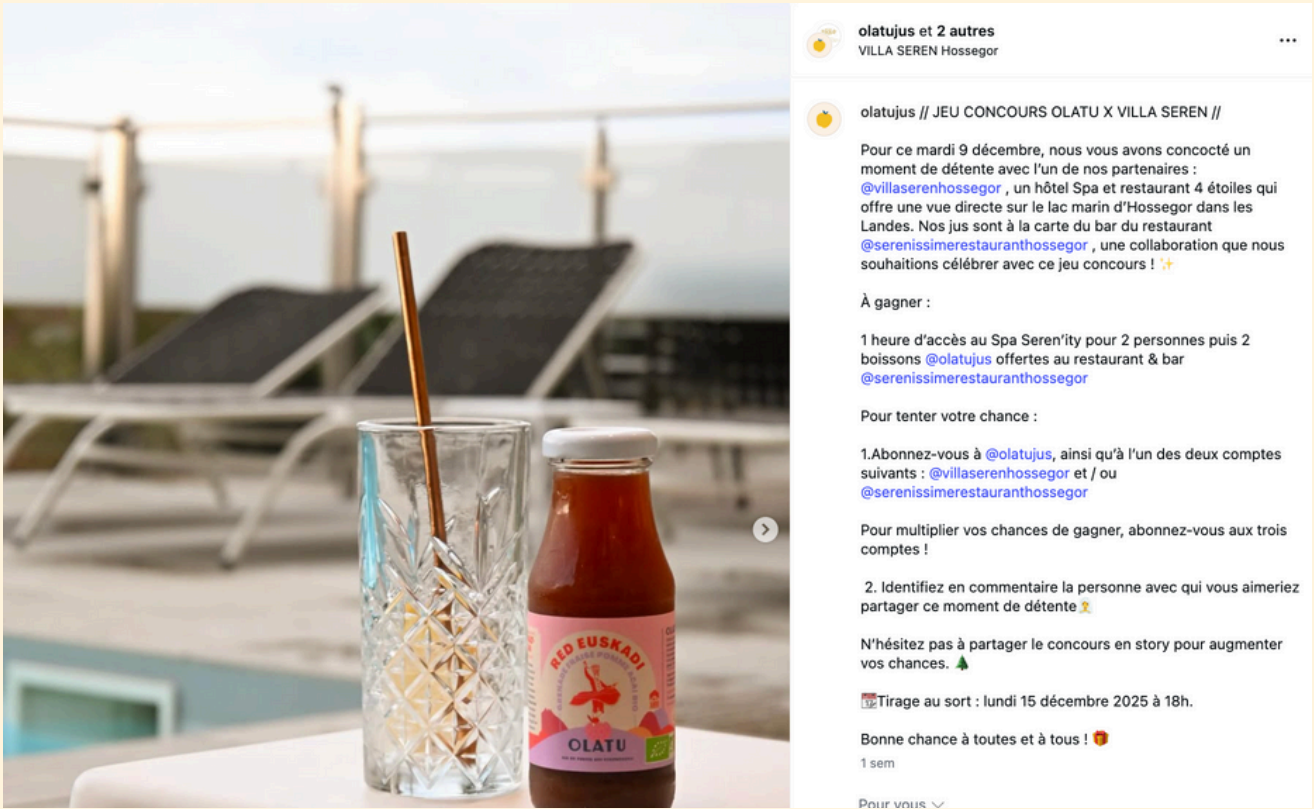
RED EUSKADI
OLATU

olatujus et 2 autres
VILLA SEREN Hossegor

olatujus // JEU CONCOURS OLATU X VILLA SEREN //

Pour ce mardi 9 décembre, nous vous avons concocté un moment de détente avec l'un de nos partenaires : @villaserenhossegor , un hôtel Spa et restaurant 4 étoiles qui offre une vue directe sur le lac marin d'Hossegor dans les Landes. Nos jus sont à la carte du bar du restaurant @serenissimerestauranthossegor , une collaboration que nous souhaitions célébrer avec ce jeu concours ! ✨

À gagner :

1 heure d'accès au Spa Seren'ity pour 2 personnes puis 2 boissons @olatujus offertes au restaurant & bar @serenissimerestauranthossegor

Pour tenter votre chance :

1.Abonnez-vous à @olatujus, ainsi qu'à l'un des deux comptes suivants : @villaserenhossegor et / ou @serenissimerestauranthossegor

Pour multiplier vos chances de gagner, abonnez-vous aux trois comptes !

2. Identifiez en commentaire la personne avec qui vous aimeriez partager ce moment de détente🧖

N'hésitez pas à partager le concours en story pour augmenter vos chances. 🌲

📅Tirage au sort : lundi 15 décembre 2025 à 18h.

Bonne chance à toutes et à tous ! 🎁
1 sem

Pour vous